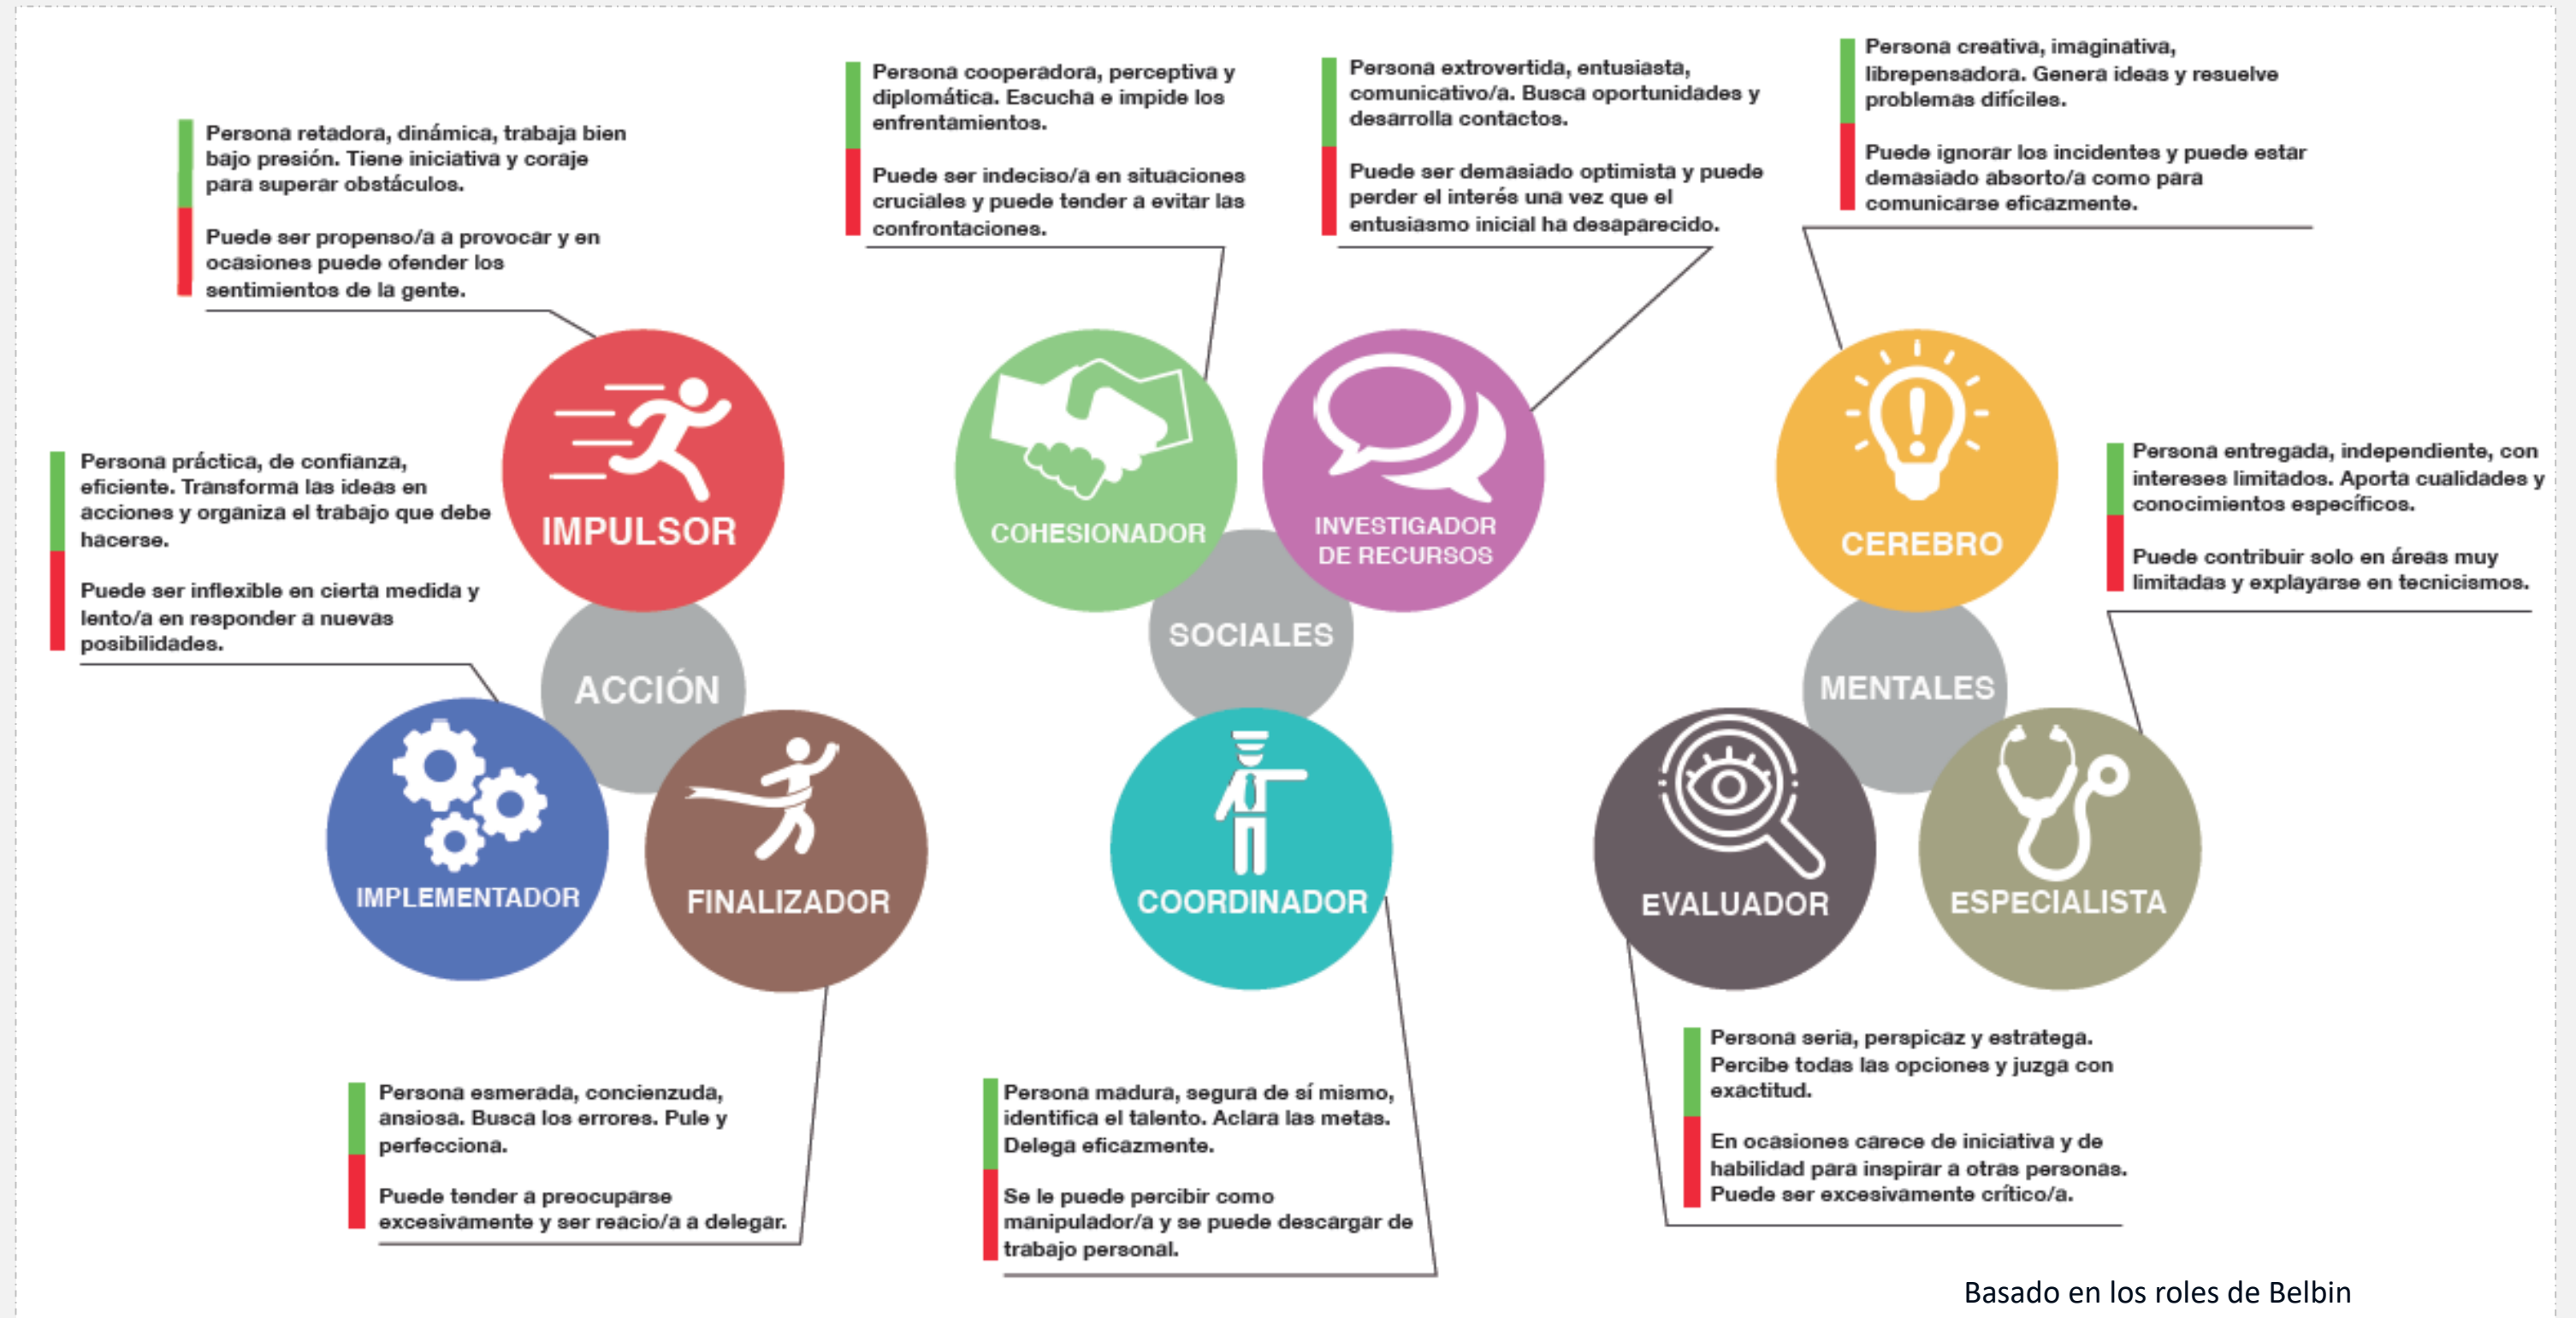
Persona retadora, dinámica, trabaja bien bajo presión. Tiene iniciativa y coraje para superar obstáculos.

Puede ser propenso/a a provocar y en ocasiones puede ofender los sentimientos de la gente.

Persona cooperadora, perceptiva y diplomática. Escucha e impide los enfrentamientos.

Puede ser indeciso/a en situaciones cruciales y puede tender a evitar las confrontaciones.

Persona extrovertida, entusiasta, comunicativo/a. Busca oportunidades y desarrolla contactos.

Puede ser demasiado optimista y puede perder el interés una vez que el entusiasmo inicial ha desaparecido.

Persona creativa, imaginativa, librepensadora. Genera ideas y resuelve problemas difíciles.

Puede ignorar los incidentes y puede estar demasiado absorto/a como para comunicarse eficazmente.

Persona práctica, de confianza, eficiente. Transforma las ideas en acciones y organiza el trabajo que debe hacerse.

Puede ser inflexible en cierta medida y lento/a en responder a nuevas posibilidades.

IMPULSOR

COHESIONADOR

INVESTIGADOR DE RECURSOS

CEREBRO

Persona entregada, independiente, con intereses limitados. Aporta cualidades y conocimientos específicos.

Puede contribuir solo en áreas muy limitadas y explayarse en tecnicismos.

SOCIALES

ACCIÓN

MENTALES

IMPLEMENTADOR

FINALIZADOR

COORDINADOR

EVALUADOR

ESPECIALISTA

Persona seria, perspicaz y estratega. Percibe todas las opciones y juzga con exactitud.

En ocasiones carece de iniciativa y de habilidad para inspirar a otras personas. Puede ser excesivamente crítico/a.

Persona esmerada, concienzuda, ansiosa. Busca los errores. Pule y perfecciona.

Puede tender a preocuparse excesivamente y ser reacio/a a delegar.

Persona madura, segura de sí mismo, identifica el talento. Aclara las metas. Delega eficazmente.

Se le puede percibir como manipulador/a y se puede descargar de trabajo personal.

Basado en los roles de Belbin